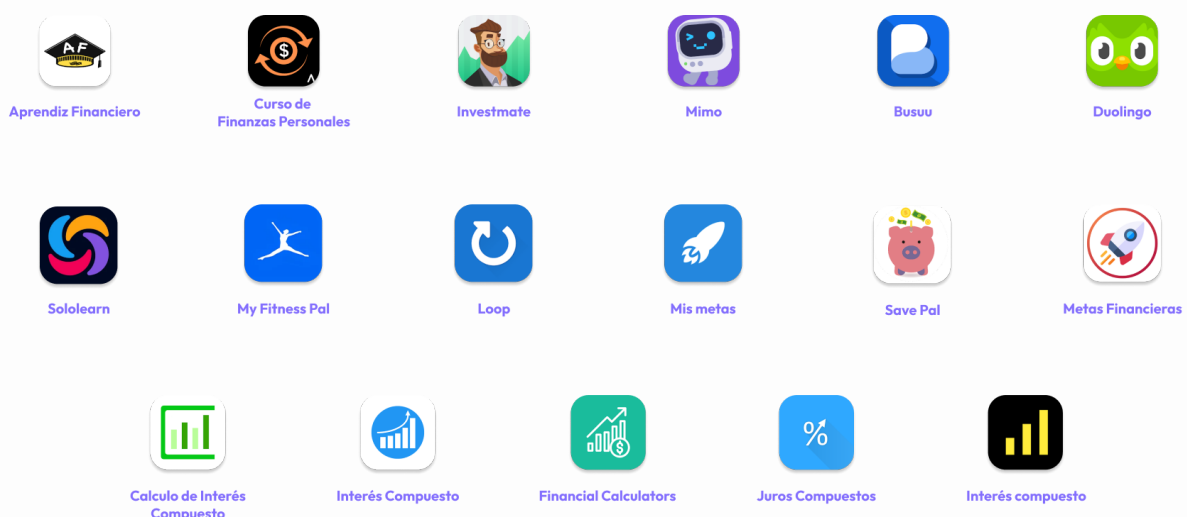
AF
Aprendiz Financiero

$
Curso de Finanzas Personales

Investmate

Mimo

Busuu

Duolingo

Sololearn

My Fitness Pal

Loop

Mis metas

Save Pal

Metas Financieras

Calculo de Interés Compuesto

Interés Compuesto

$
Financial Calculators

%
Juros Compuestos

Interés compuesto